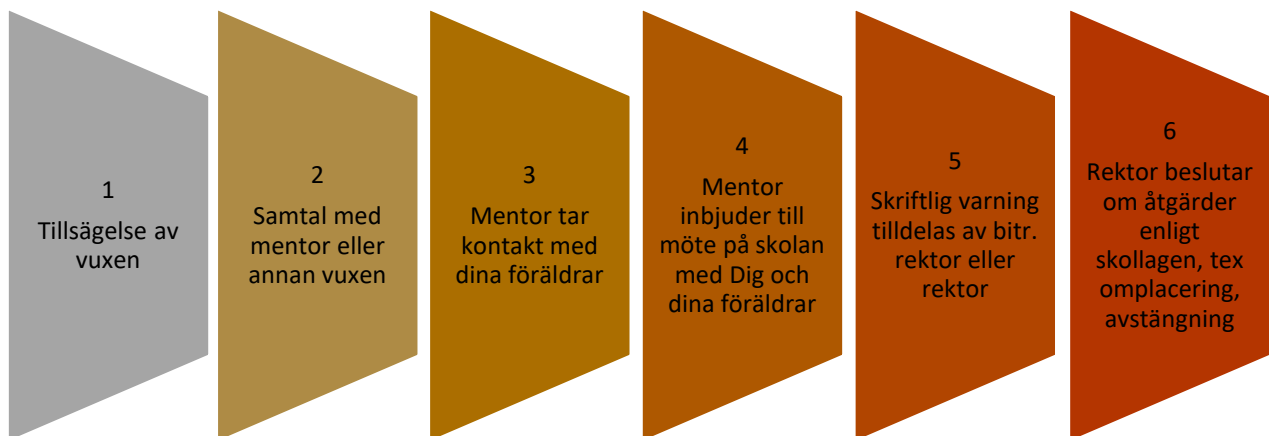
1
Tillsägelse av vuxen

2
Samtal med mentor eller annan vuxen

3
Mentor tar kontakt med dina föräldrar

4
Mentor inbjuder till möte på skolan med Dig och dina föräldrar

5
Skriftlig varning tilldelas av bitr. rektor eller rektor

6
Rektor beslutar om åtgärder enligt skollagen, tex omplacering, avstängning